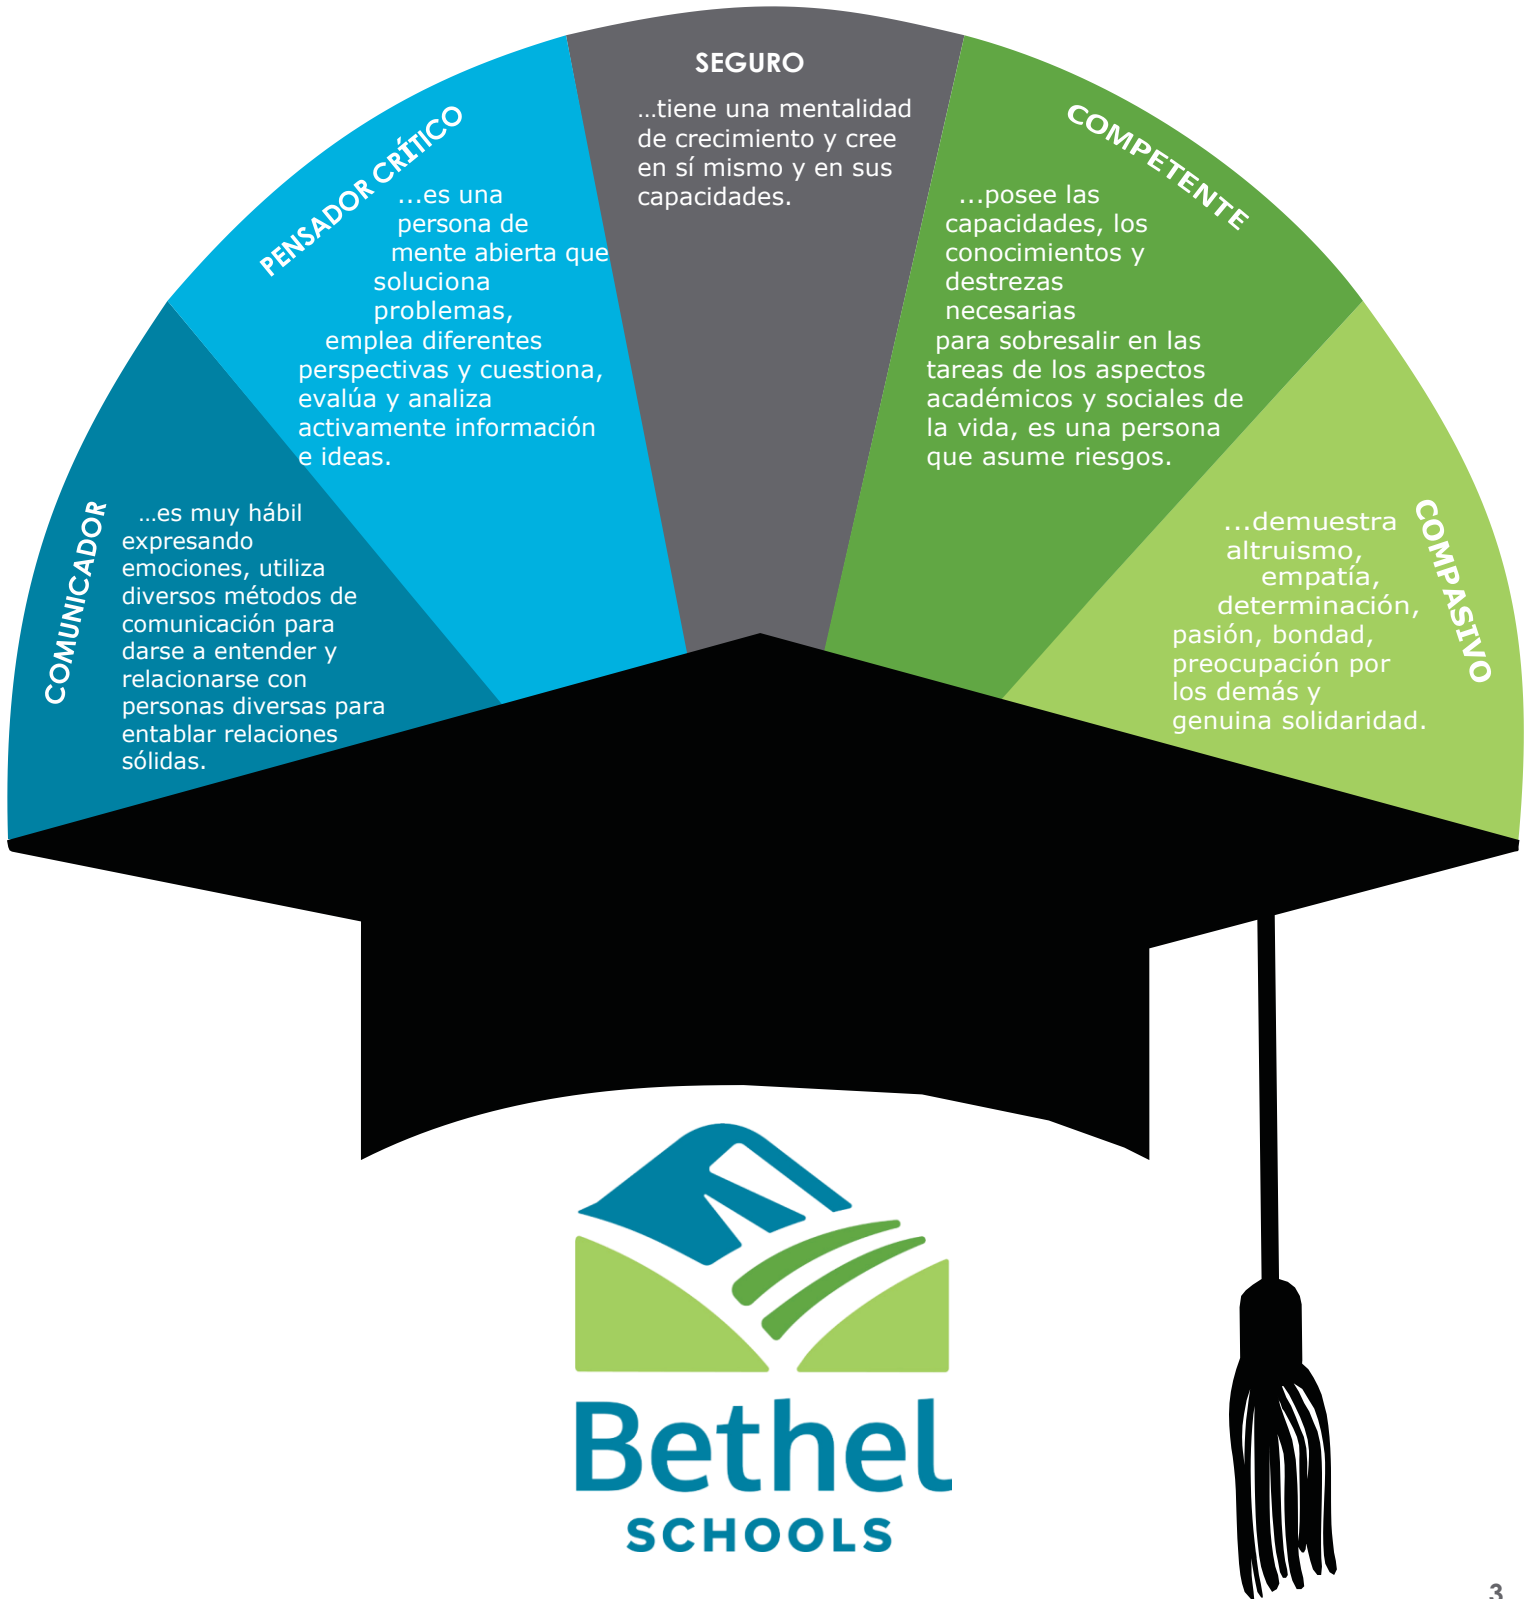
COMUNICADOR

…es muy hábil expresando emociones, utiliza diversos métodos de comunicación para darse a entender y relacionarse con personas diversas para entablar relaciones sólidas.

PENSADOR CRÍTICO

...es una persona de mente abierta que soluciona problemas, emplea diferentes perspectivas y cuestiona, evalúa y analiza activamente información e ideas.

SEGURO

…tiene una mentalidad de crecimiento y cree en sí mismo y en sus capacidades.

COMPETENTE

...posee las capacidades, los conocimientos y destrezas necesarias para sobresalir en las tareas de los aspectos académicos y sociales de la vida, es una persona que asume riesgos.

COMPASIVO

...demuestra altruismo, empatía, determinación, pasión, bondad, preocupación por los demás y genuina solidaridad.

Bethel
SCHOOLS

3